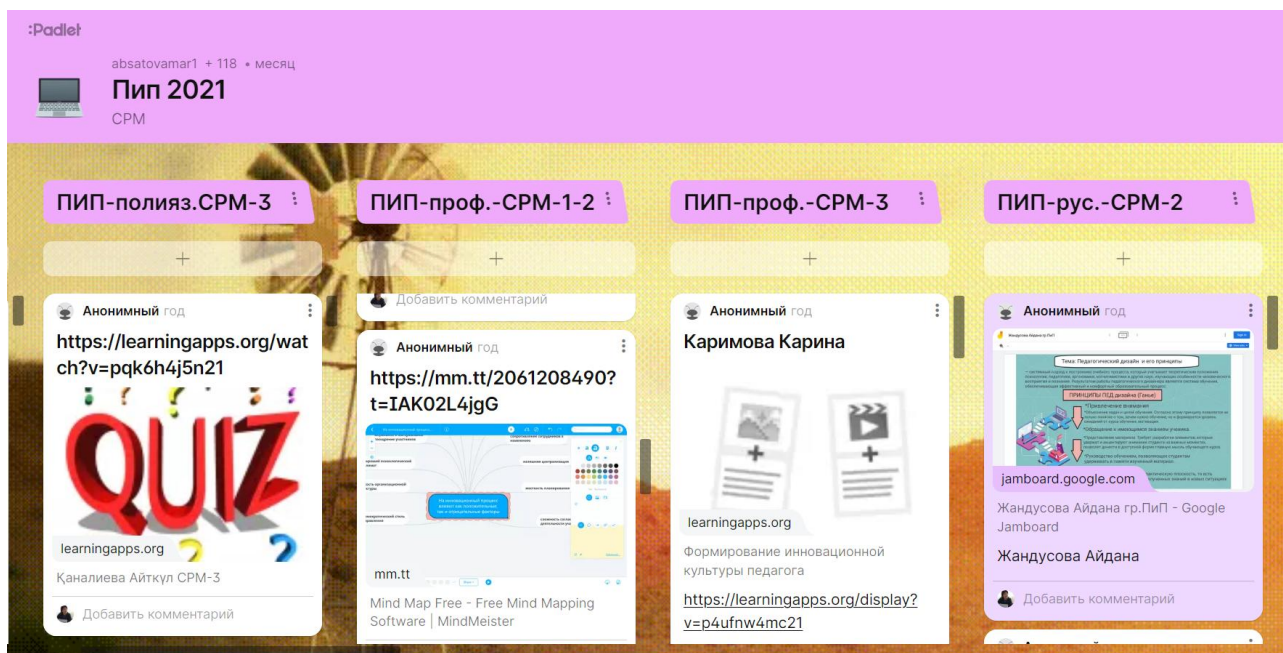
:Padlet

absatovamar1 + 118 • месяц

Пип 2021

СРМ

ПИП-полияз.СРМ-3

Анонимный год

https://learningapps.org/watch?v=pqk6h4j5n21

QUIZ

learningapps.org

Қаналиева Айткүл СРМ-3

Добавить комментарий

ПИП-проф.-СРМ-1-2

Добавить комментарий

Анонимный год

https://mm.tt/2061208490?t=IAK02L4jgG

mm.tt

Mind Map Free - Free Mind Mapping Software | MindMeister

ПИП-проф.-СРМ-3

Анонимный год

Каримова Карина

learningapps.org

Формирование инновационной культуры педагога

https://learningapps.org/display?v=p4ufnw4mc21

ПИП-рус.-СРМ-2

Анонимный год

Тема: Педагогический дизайн и его принципы

ПРИНЦИПЫ ПЕД дизайна (Гонье)

jamboard.google.com

Жандусова Айдана гр.ПиП - Google Jamboard

Жандусова Айдана

Добавить комментарий